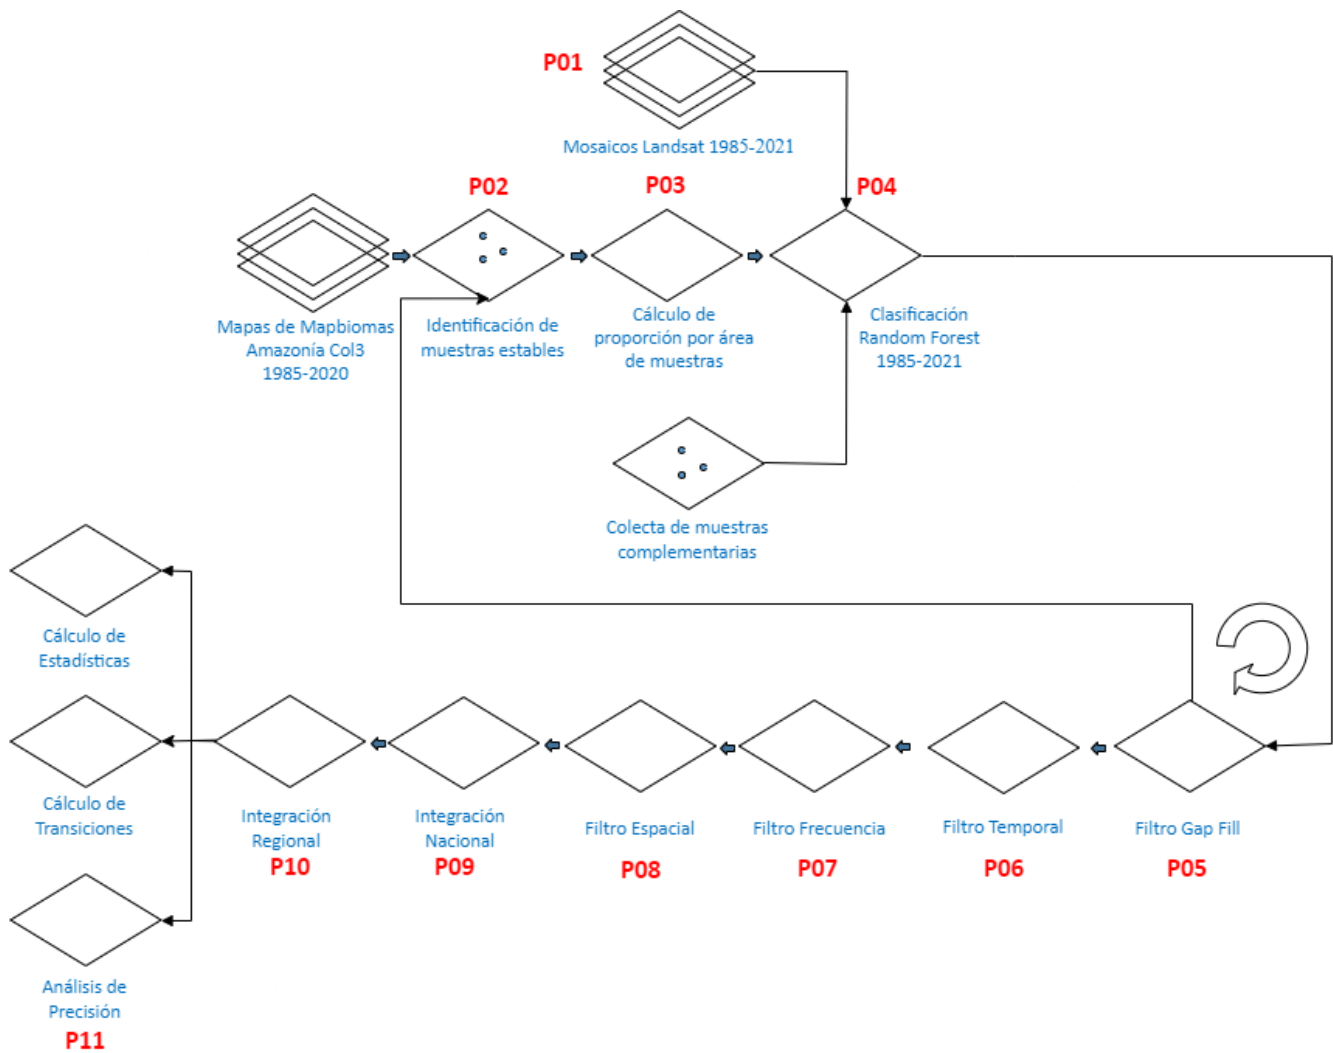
P01

Mosaicos Landsat 1985-2021

P02

P03

P04

Mapas de Mapbiomas Amazonía Col3 1985-2020

Identificación de muestras estables

Cálculo de proporción por área de muestras

Clasificación Random Forest 1985-2021

Colecta de muestras complementarias

Cálculo de Estadísticas

Cálculo de Transiciones

Análisis de Precisión

P11

Integración Regional

P10

Integración Nacional

P09

Filtro Espacial

P08

Filtro Frecuencia

P07

Filtro Temporal

P06

Filtro Gap Fill

P05